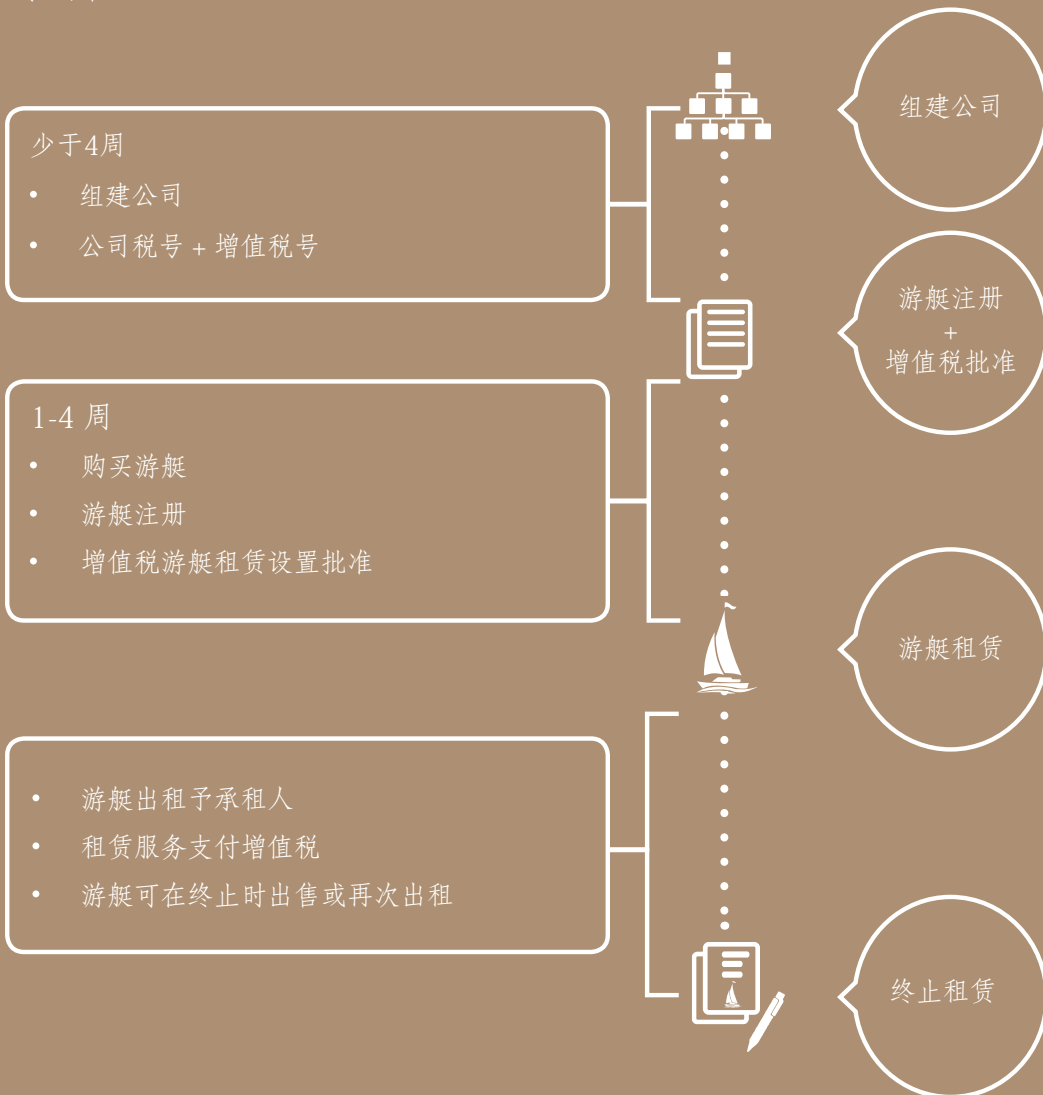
少于4周

- 组建公司
- 公司税号 + 增值税号

1-4 周

- 购买游艇
- 游艇注册
- 增值税游艇租赁设置批准

- 游艇出租予承租人
- 租赁服务支付增值税
- 游艇可在终止时出售或再次出租

组建公司

游艇注册
+
增值税批准

游艇租赁

终止租赁